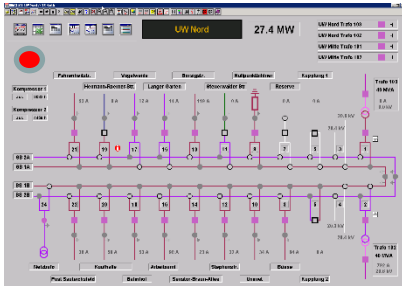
UW Nord

27.4 MW

UW Nord Trafo 100
UW Nord Trafo 102
UW Mitte Trafo 101
UW Mitte Trafo 101

Pumpstation
Vogelweide
Bürogebäude
Kupplung 1

Kompressor 1
Kompressor 2

Hermann-Rennert-Str.
Langer Garten
Reserve

Trafo 101
40 MVA

25.6 kV

25
19
17
15
14
8
7
5
3
1

BS 2A
BS 1A

BS 1B
BS 2B

24
22
20
18
16
10
6
4
2

Trafo 102
40 MVA

Kupplung 2
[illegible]
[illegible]
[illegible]
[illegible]
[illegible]
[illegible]
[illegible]
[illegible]